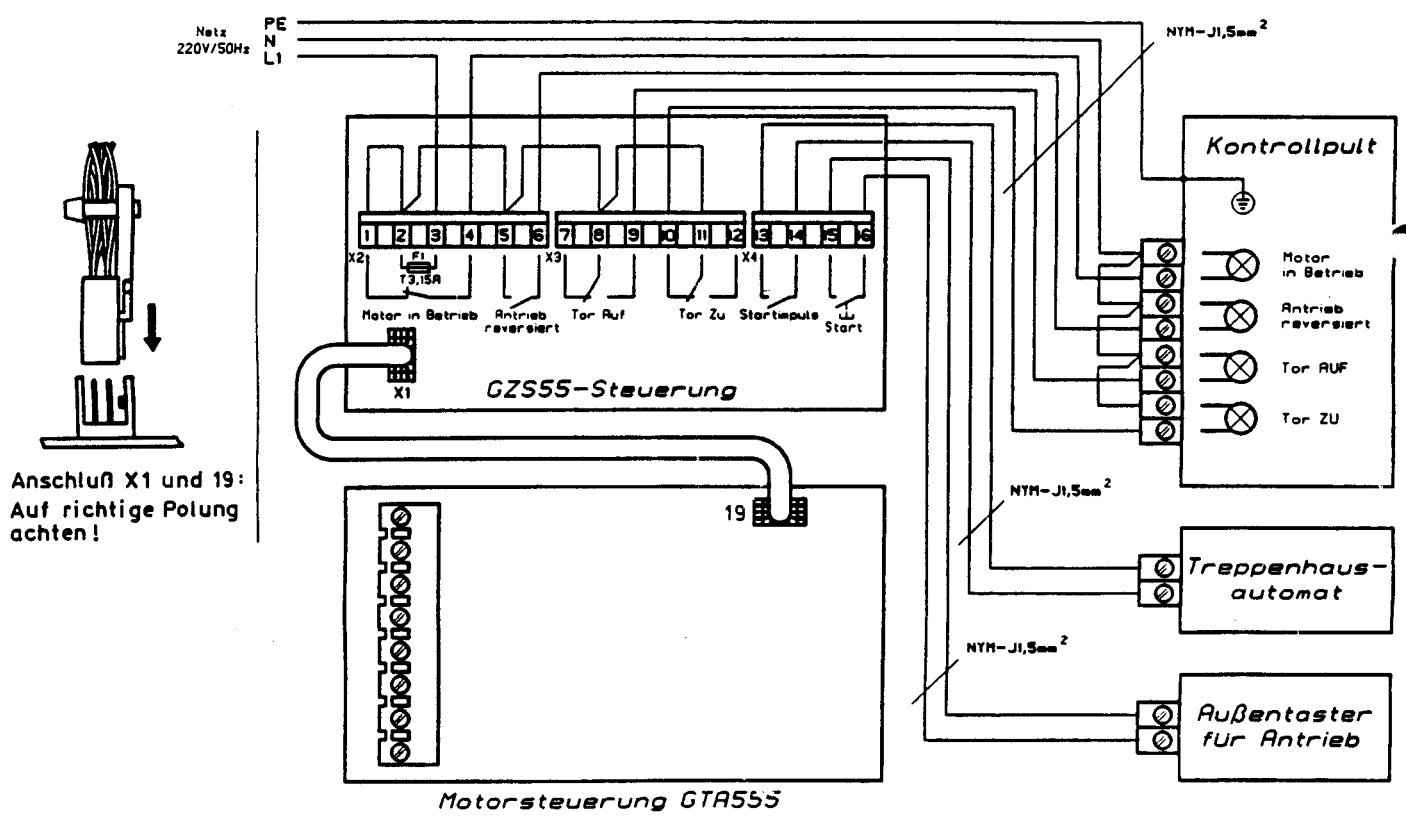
Netz
220V/50Hz
PE
N
L1

NYM-J1,5mm$^2$

Kontrollpult

X2
1 2 3 4 5 6
F1
T3,15A
Motor in Betrieb
Antrieb reversiert

X3
7 8 9 10 11 12
Tor Auf
Tor Zu

X4
13 14 15 16
Startimpuls
Start

Motor in Betrieb
Antrieb reversiert
Tor AUF
Tor ZU

X1
GZS55-Steuerung

Anschluß X1 und 19:
Auf richtige Polung achten!

NYM-J1,5mm$^2$

19

Treppenhaus-automat

NYM-J1,5mm$^2$

Außentaster für Antrieb

Motorsteuerung GTA555